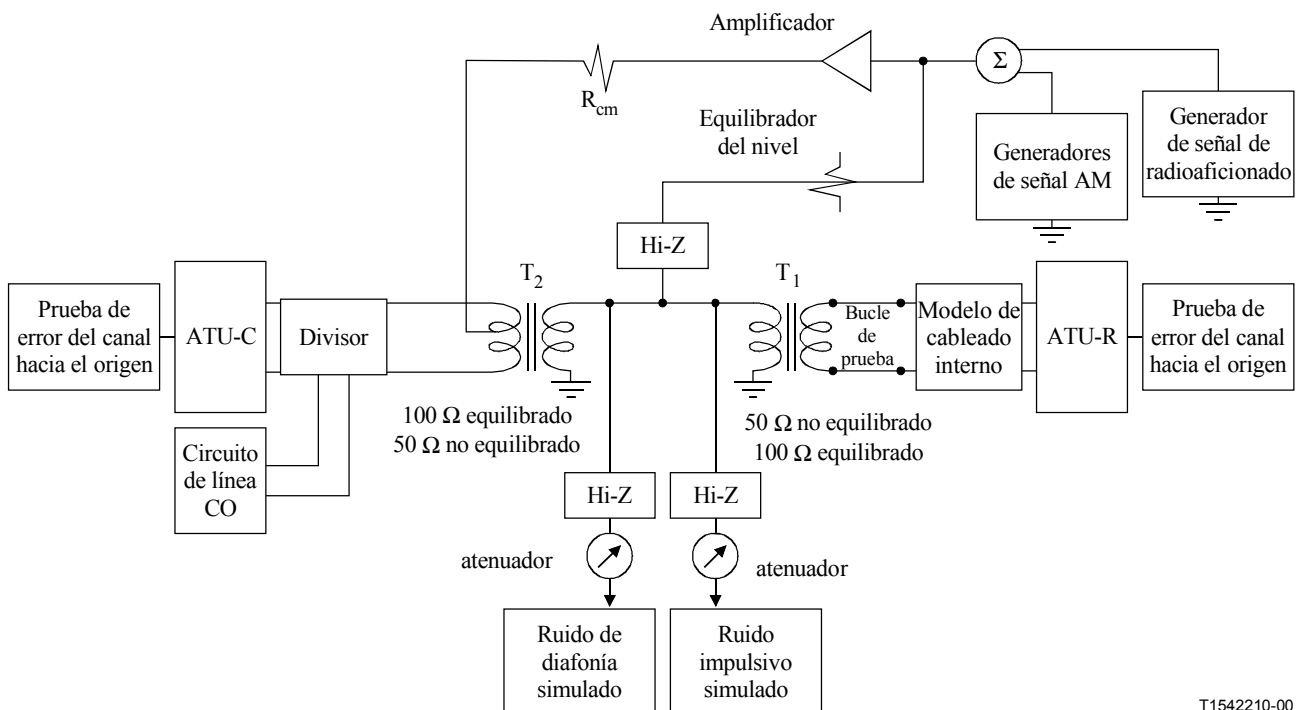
Amplificador

$\Sigma$

$R_{cm}$

Equilibrador del nivel

Generador de señal de radioaficionado

Generadores de señal AM

Hi-Z

$T_2$

$T_1$

Prueba de error del canal hacia el origen

ATU-C

Divisor

Bucle de prueba

Modelo de cableado interno

ATU-R

Prueba de error del canal hacia el origen

100 Ω equilibrado
50 Ω no equilibrado

50 Ω no equilibrado
100 Ω equilibrado

Circuito de línea CO

Hi-Z

Hi-Z

atenuador

atenuador

Ruido de diafonía simulado

Ruido impulsivo simulado

T1542210-00